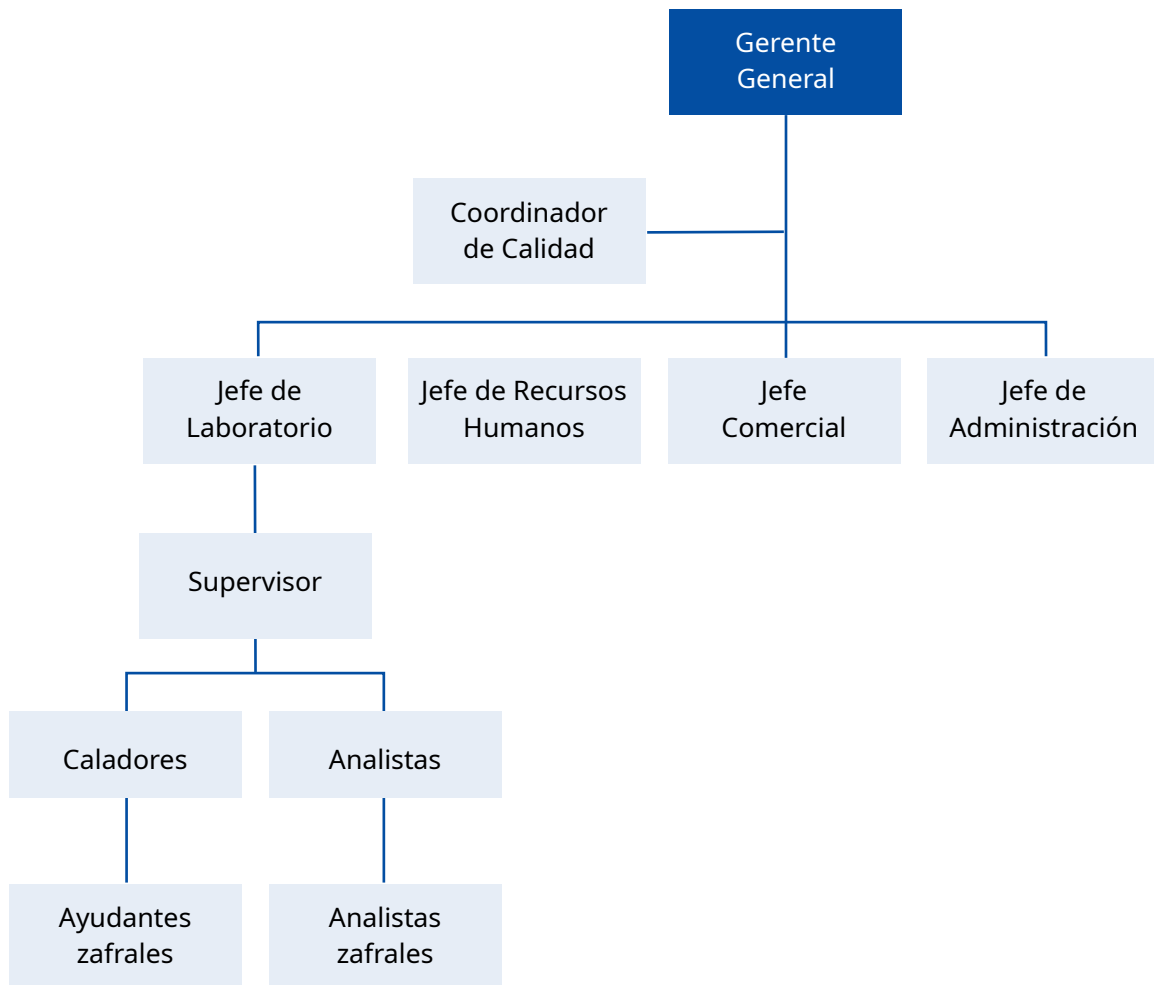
Gerente General

Coordinador de Calidad

Jefe de Laboratorio

Jefe de Recursos Humanos

Jefe Comercial

Jefe de Administración

Supervisor

Caladores

Analistas

Ayudantes zafrales

Analistas zafrales